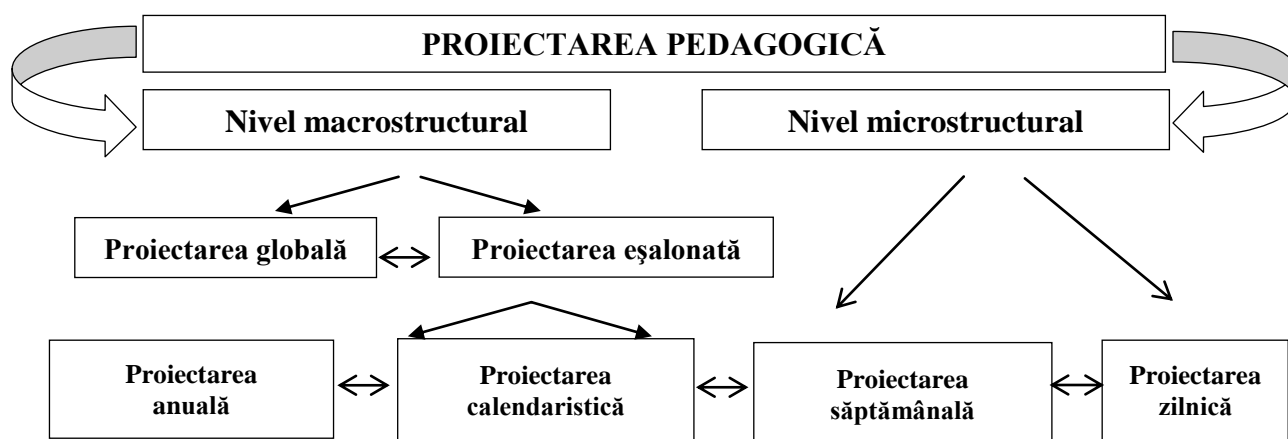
PROIECTAREA PEDAGOGICĂ

Nivel macrostructural

Nivel microstructural

Proiectarea globală

Proiectarea eşalonată

Proiectarea anuală

Proiectarea calendaristică

Proiectarea săptămânală

Proiectarea zilnică